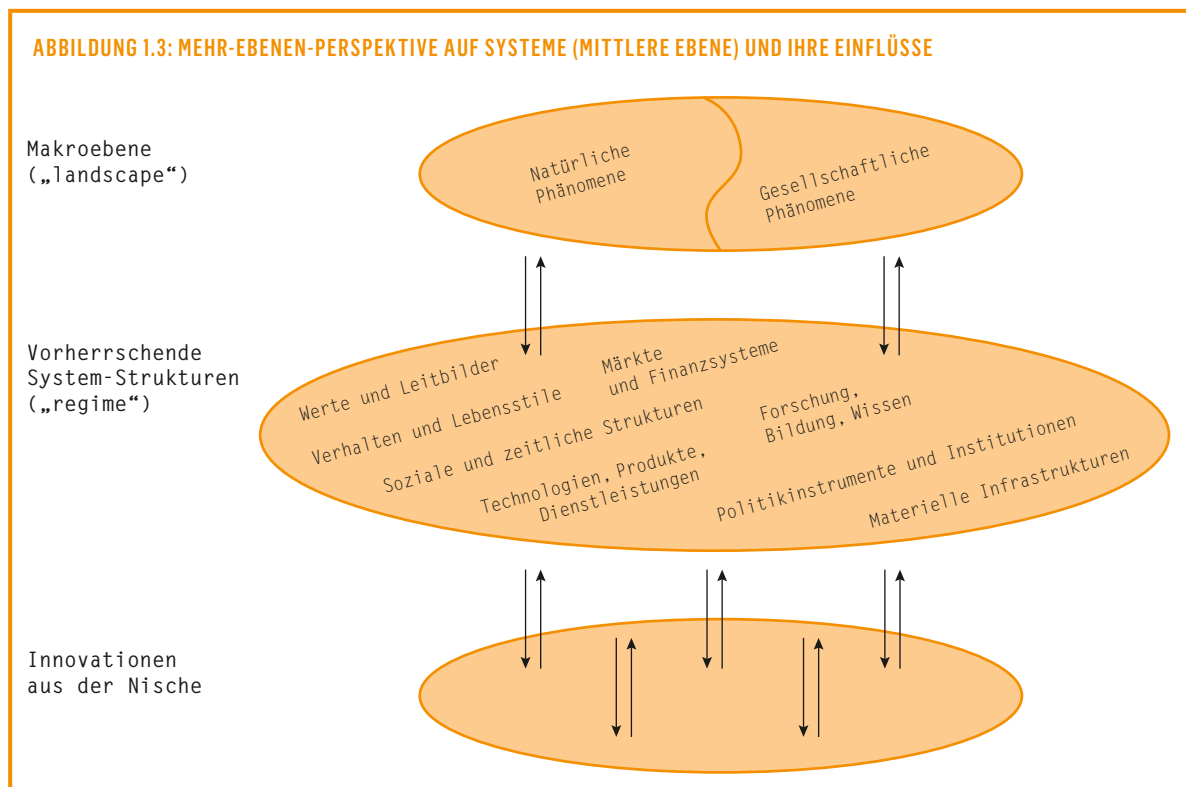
ABBILDUNG 1.3: MEHR-EBENEN-PERSPEKTIVE AUF SYSTEME (MITTLERE EBENE) UND IHRE EINFLÜSSE

Makroebene („landscape“)

Natürliche Phänomene

Gesellschaftliche Phänomene

Vorherrschende System-Strukturen („regime“)

Werte und Leitbilder

Märkte und Finanzsysteme

Verhalten und Lebensstile

Soziale und zeitliche Strukturen

Forschung, Bildung, Wissen

Technologien, Produkte, Dienstleistungen

Politikinstrumente und Institutionen

Materielle Infrastrukturen

Innovationen aus der Nische